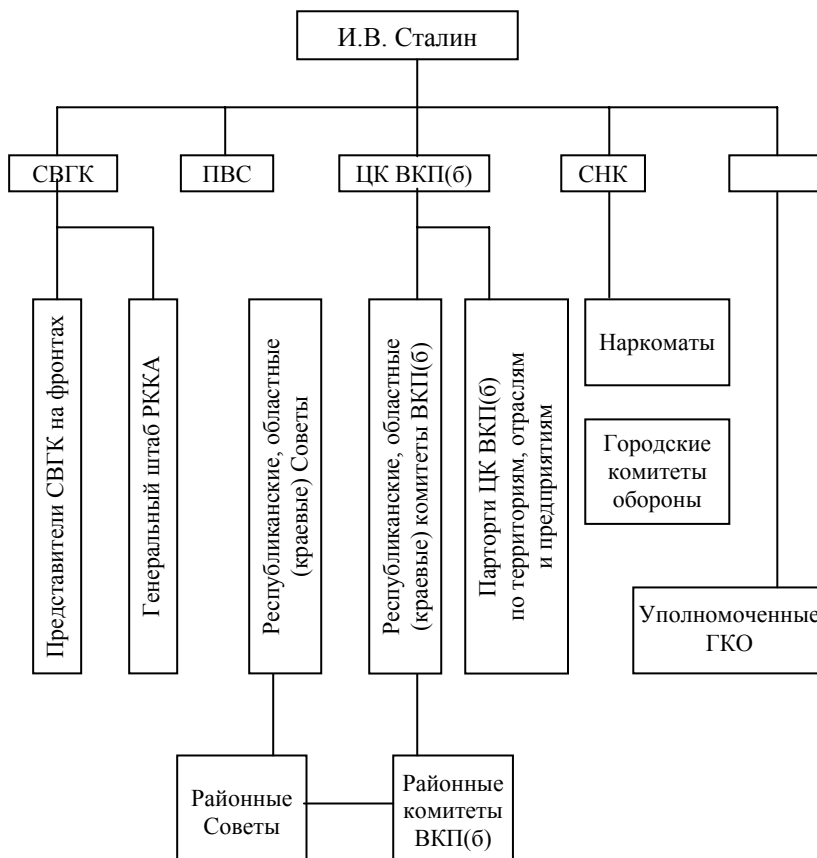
И.В. Сталин

СВГК

ПВС

ЦК ВКП(б)

СНК

Представители СВГК на фронтах

Генеральный штаб РККА

Республиканские, областные (краевые) Советы

Республиканские, областные (краевые) комитеты ВКП(б)

Парторги ЦК ВКП(б) по территориям, отраслям и предприятиям

Наркоматы

Городские комитеты обороны

Уполномоченные ГКО

Районные Советы

Районные комитеты ВКП(б)